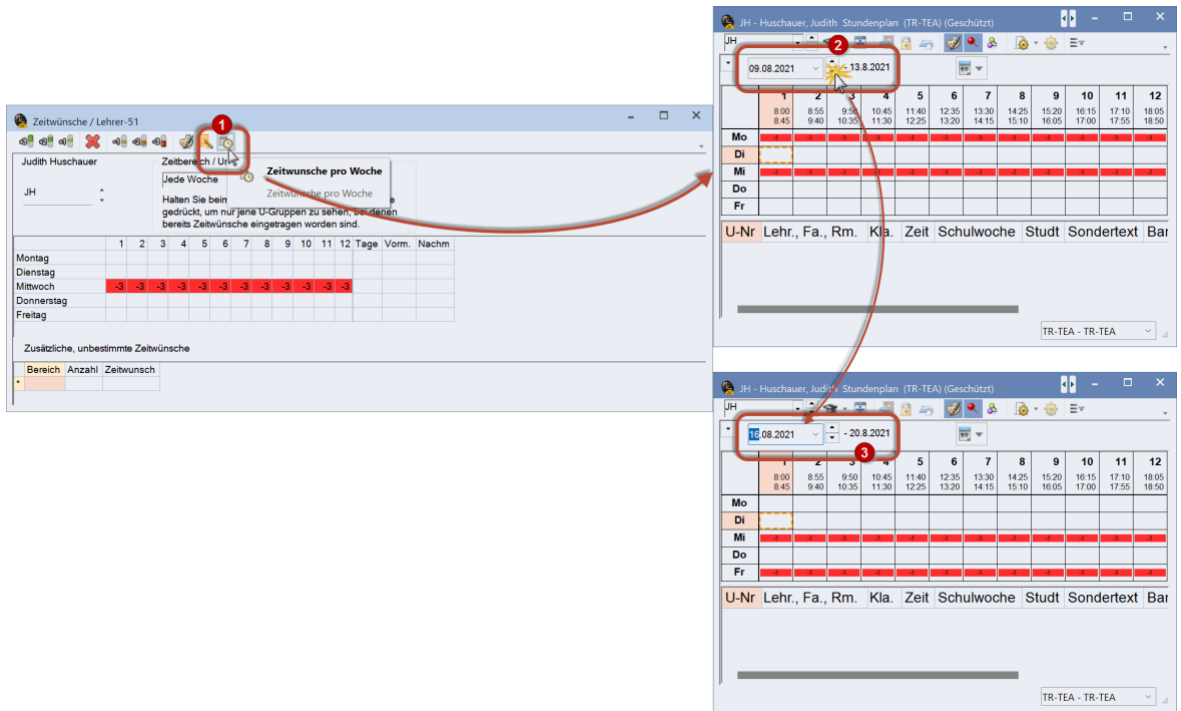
Zeitwünsche / Lehrer-51

1

Judith Huschauer

Zeitbereich / Ur

JH

Jede Woche

Zeitwunsche pro Woche

Zeitwünsche pro Woche

Halten Sie bein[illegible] e gedrückt, um nur jene U-Gruppen zu sehen, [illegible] denen bereits Zeitwünsche eingetragen worden sind.

| | 1 | 2 | 3 | 4 | 5 | 6 | 7 | 8 | 9 | 10 | 11 | 12 | Tage | Vorm. | Nachm |
|---|---|---|---|---|---|---|---|---|---|---|---|---|---|---|---|
| Montag | | | | | | | | | | | | | | | |
| Dienstag | | | | | | | | | | | | | | | |
| Mittwoch | -3 | -3 | -3 | -3 | -3 | -3 | -3 | -3 | -3 | -3 | -3 | -3 | | | |
| Donnerstag | | | | | | | | | | | | | | | |
| Freitag | | | | | | | | | | | | | | | |

Zusätzliche, unbestimmte Zeitwünsche

| | Bereich | Anzahl | Zeitwunsch |
|---|---|---|---|
| * | | | |

JH - Huschauer, Judith Stundenplan (TR-TEA) (Geschützt)

JH

2

09.08.2021 - 13.8.2021

| | 1 | 2 | 3 | 4 | 5 | 6 | 7 | 8 | 9 | 10 | 11 | 12 |
|---|---|---|---|---|---|---|---|---|---|---|---|---|
| | 8:00 8:45 | 8:55 9:40 | 9:50 10:35 | 10:45 11:30 | 11:40 12:25 | 12:35 13:20 | 13:30 14:15 | 14:25 15:10 | 15:20 16:05 | 16:15 17:00 | 17:10 17:55 | 18:05 18:50 |
| Mo | -3 | -3 | -3 | -3 | -3 | -3 | -3 | -3 | -3 | -3 | -3 | -3 |
| Di | | | | | | | | | | | | |
| Mi | -3 | -3 | -3 | -3 | -3 | -3 | -3 | -3 | -3 | -3 | -3 | -3 |
| Do | | | | | | | | | | | | |
| Fr | | | | | | | | | | | | |

U-Nr | Lehr., Fa., Rm. | Kla. | Zeit | Schulwoche | Studt | Sondertext | Bar

TR-TEA - TR-TEA

JH - Huschauer, Judith Stundenplan (TR-TEA) (Geschützt)

JH

16.08.2021 - 20.8.2021

3

| | 1 | 2 | 3 | 4 | 5 | 6 | 7 | 8 | 9 | 10 | 11 | 12 |
|---|---|---|---|---|---|---|---|---|---|---|---|---|
| | 8:00 8:45 | 8:55 9:40 | 9:50 10:35 | 10:45 11:30 | 11:40 12:25 | 12:35 13:20 | 13:30 14:15 | 14:25 15:10 | 15:20 16:05 | 16:15 17:00 | 17:10 17:55 | 18:05 18:50 |
| Mo | | | | | | | | | | | | |
| Di | | | | | | | | | | | | |
| Mi | -3 | -3 | -3 | -3 | -3 | -3 | -3 | -3 | -3 | -3 | -3 | -3 |
| Do | | | | | | | | | | | | |
| Fr | -3 | -3 | -3 | -3 | -3 | -3 | -3 | -3 | -3 | -3 | -3 | -3 |

U-Nr | Lehr., Fa., Rm. | Kla. | Zeit | Schulwoche | Studt | Sondertext | Bar

TR-TEA - TR-TEA